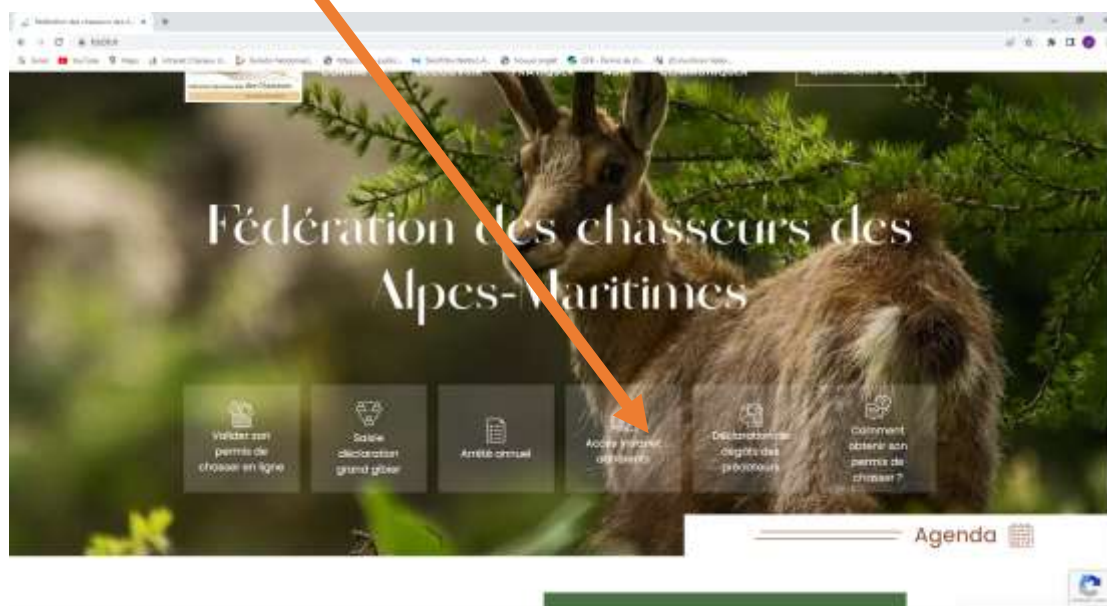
Fédération des chasseurs des Alpes-Maritimes

Valider son permis de chasser en ligne

Saisie déclaration grand gibier

Arrêté annuel

Accès intranet adhérents

Déclaration de dégâts des prédateurs

Comment obtenir son permis de chasser ?

Agenda